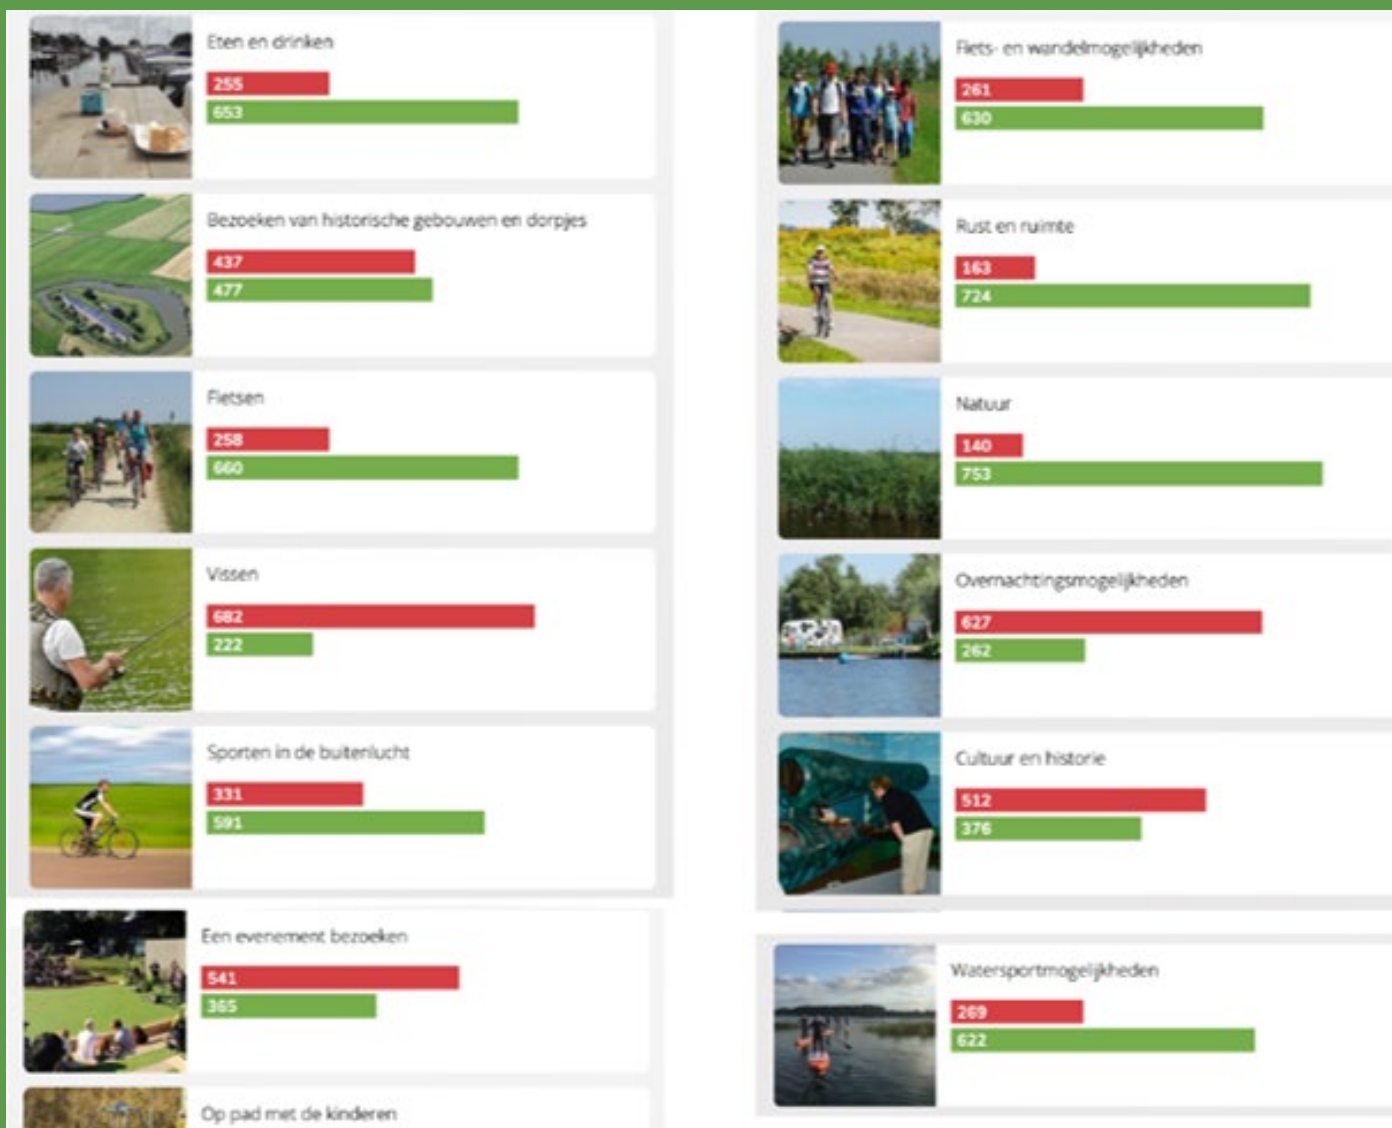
Eten en drinken
255
653

Bezoeken van historische gebouwen en dorpjes
437
477

Fietsen
258
660

Vissen
682
222

Sporten in de buitenlucht
331
591

Een evenement bezoeken
541
365

Op pad met de kinderen

Fiets- en wandelmogelijkheden
261
630

Rust en ruimte
163
724

Natuur
140
753

Overnachtingsmogelijkheden
627
262

Cultuur en historie
512
376

Watersportmogelijkheden
269
622